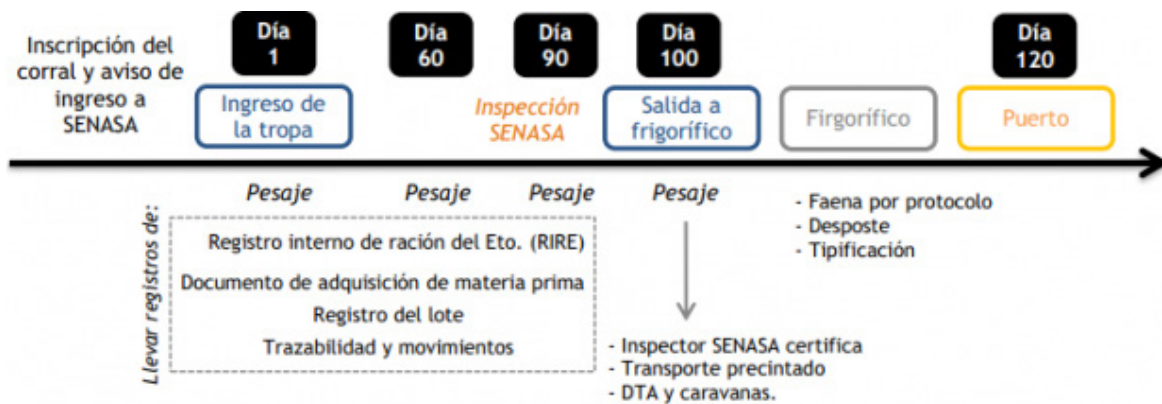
Inscripción del corral y aviso de ingreso a SENASA

Día 1

Ingreso de la tropa

Día 60

Día 90

Inspección SENASA

Día 100

Salida a frigorífico

Firgorífico

Día 120

Puerto

Pesaje

Pesaje

Pesaje

Pesaje

Llevar registros de:

Registro interno de ración del Eto. (RIRE)

Documento de adquisición de materia prima

Registro del lote

Trazabilidad y movimientos

- Inspector SENASA certifica
- Transporte precintado
- DTA y caravanas.

- Faena por protocolo
- Desposte
- Tipificación